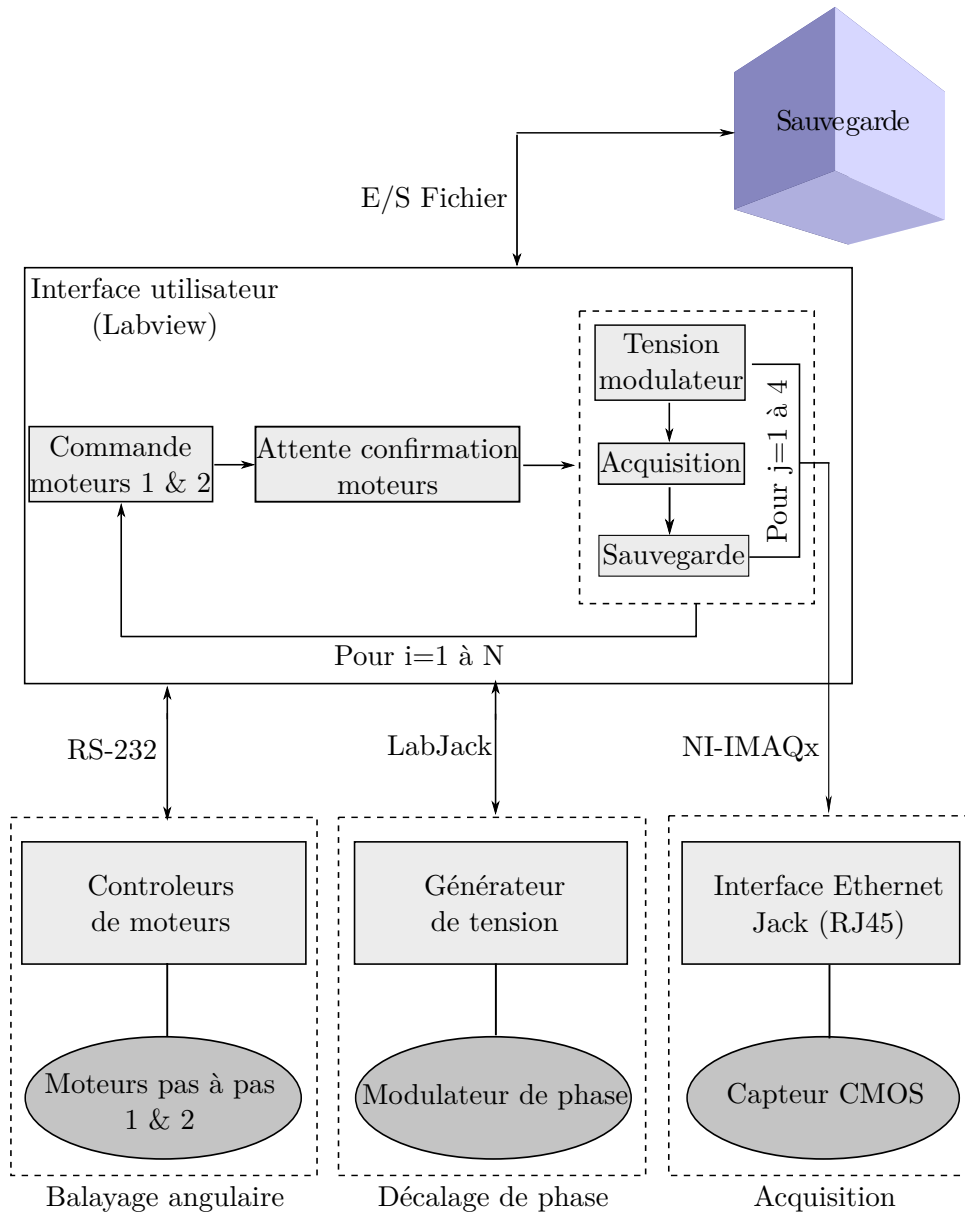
Sauvegarde

E/S Fichier

Interface utilisateur
(Labview)

Tension modulateur

Acquisition

Sauvegarde

Pour j=1 à 4

Commande moteurs 1 & 2

Attente confirmation moteurs

Pour i=1 à N

RS-232

LabJack

NI-IMAQx

Controleurs de moteurs

Moteurs pas à pas 1 & 2

Balayage angulaire

Générateur de tension

Modulateur de phase

Décalage de phase

Interface Ethernet Jack (RJ45)

Capteur CMOS

Acquisition